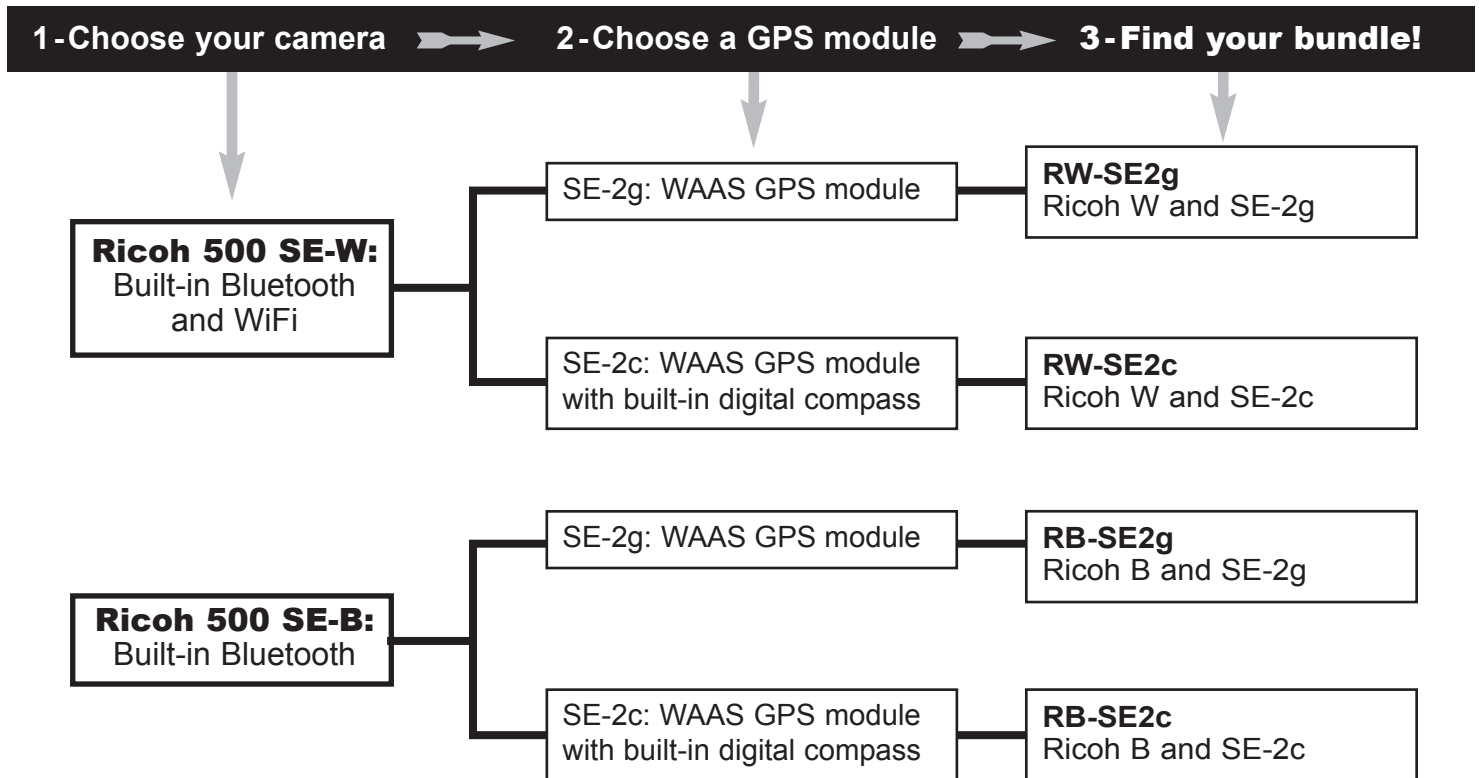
1-Choose your camera
2-Choose a GPS module
3-Find your bundle!

Ricoh 500 SE-W:
Built-in Bluetooth and WiFi

SE-2g: WAAS GPS module

RW-SE2g
Ricoh W and SE-2g

SE-2c: WAAS GPS module with built-in digital compass

RW-SE2c
Ricoh W and SE-2c

Ricoh 500 SE-B:
Built-in Bluetooth

SE-2g: WAAS GPS module

RB-SE2g
Ricoh B and SE-2g

SE-2c: WAAS GPS module with built-in digital compass

RB-SE2c
Ricoh B and SE-2c